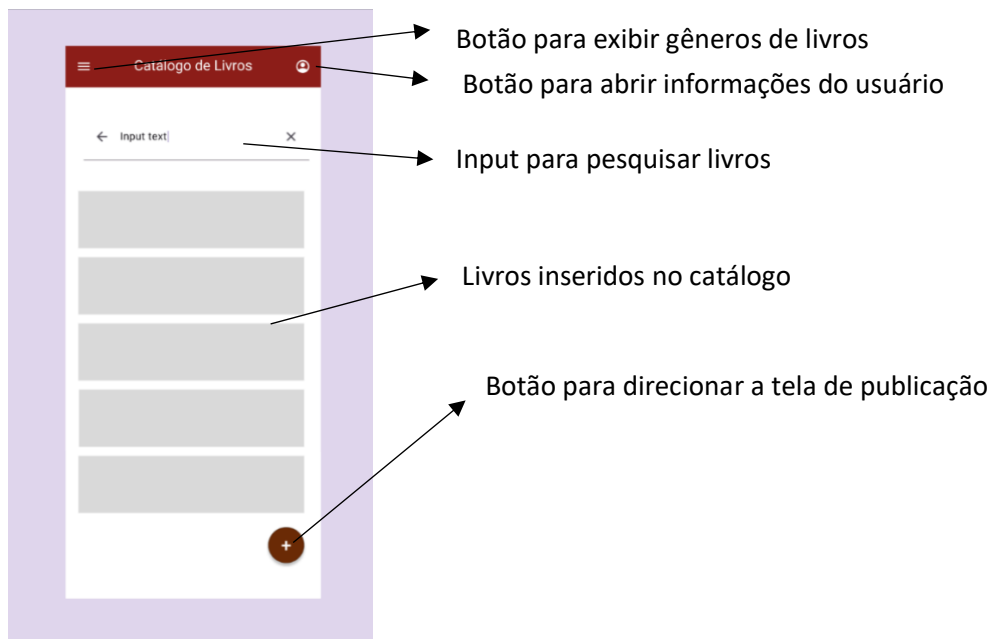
Catálogo de Livros

Input text

Botão para exibir gêneros de livros

Botão para abrir informações do usuário

Input para pesquisar livros

Livros inseridos no catálogo

Botão para direcionar a tela de publicação